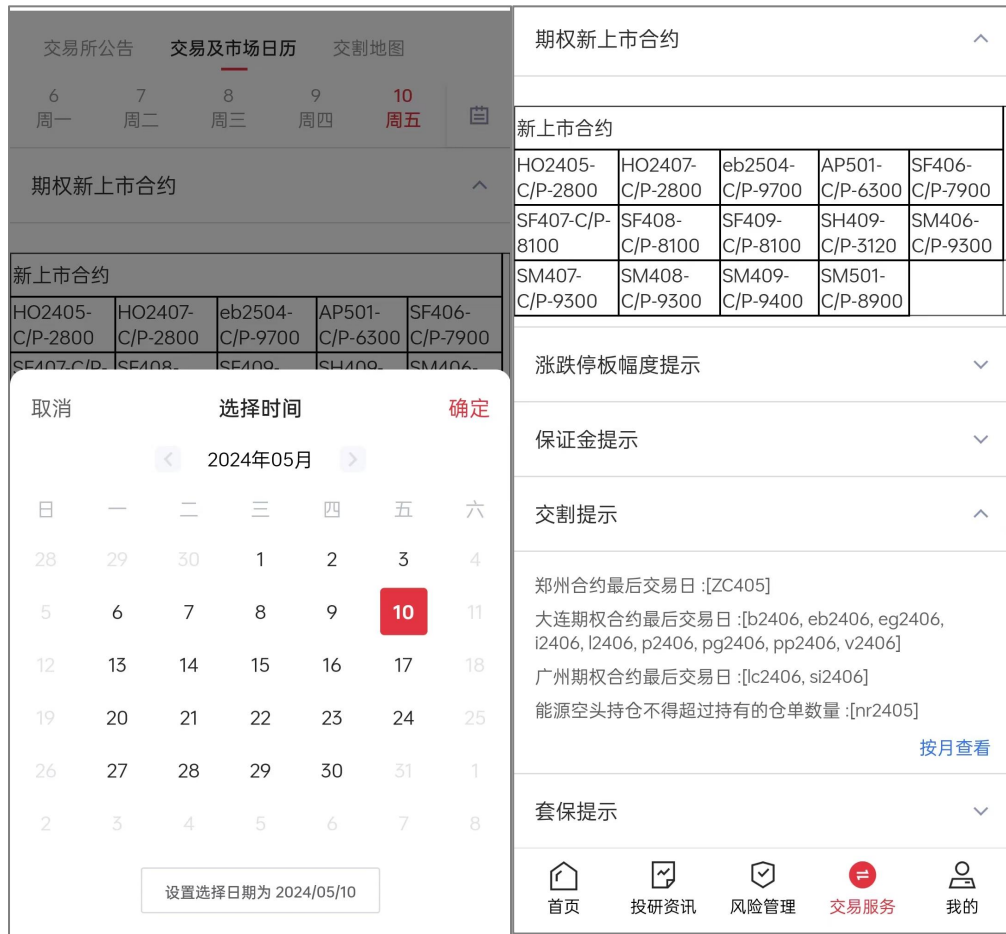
交易所公告　交易及市场日历　交割地图

6 周一　7 周二　8 周三　9 周四　10 周五

期权新上市合约

| 新上市合约 | | | | |
|---|---|---|---|---|
| HO2405-C/P-2800 | HO2407-C/P-2800 | eb2504-C/P-9700 | AP501-C/P-6300 | SF406-C/P-7900 |
| SF407-C/P-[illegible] | SF408-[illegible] | SF409-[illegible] | SH409-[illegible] | SM406-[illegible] |

取消　选择时间　确定

2024年05月

| 日 | 一 | 二 | 三 | 四 | 五 | 六 |
|---|---|---|---|---|---|---|
| 28 | 29 | 30 | 1 | 2 | 3 | 4 |
| 5 | 6 | 7 | 8 | 9 | 10 | 11 |
| 12 | 13 | 14 | 15 | 16 | 17 | 18 |
| 19 | 20 | 21 | 22 | 23 | 24 | 25 |
| 26 | 27 | 28 | 29 | 30 | 31 | 1 |
| 2 | 3 | 4 | 5 | 6 | 7 | 8 |

设置选择日期为 2024/05/10

期权新上市合约

| 新上市合约 | | | | |
|---|---|---|---|---|
| HO2405-C/P-2800 | HO2407-C/P-2800 | eb2504-C/P-9700 | AP501-C/P-6300 | SF406-C/P-7900 |
| SF407-C/P-8100 | SF408-C/P-8100 | SF409-C/P-8100 | SH409-C/P-3120 | SM406-C/P-9300 |
| SM407-C/P-9300 | SM408-C/P-9300 | SM409-C/P-9400 | SM501-C/P-8900 | |

涨跌停板幅度提示

保证金提示

交割提示

郑州合约最后交易日 :[ZC405]

大连期权合约最后交易日 :[b2406, eb2406, eg2406, i2406, l2406, p2406, pg2406, pp2406, v2406]

广州期权合约最后交易日 :[lc2406, si2406]

能源空头持仓不得超过持有的仓单数量 :[nr2405]

按月查看

套保提示

首页　投研资讯　风险管理　交易服务　我的